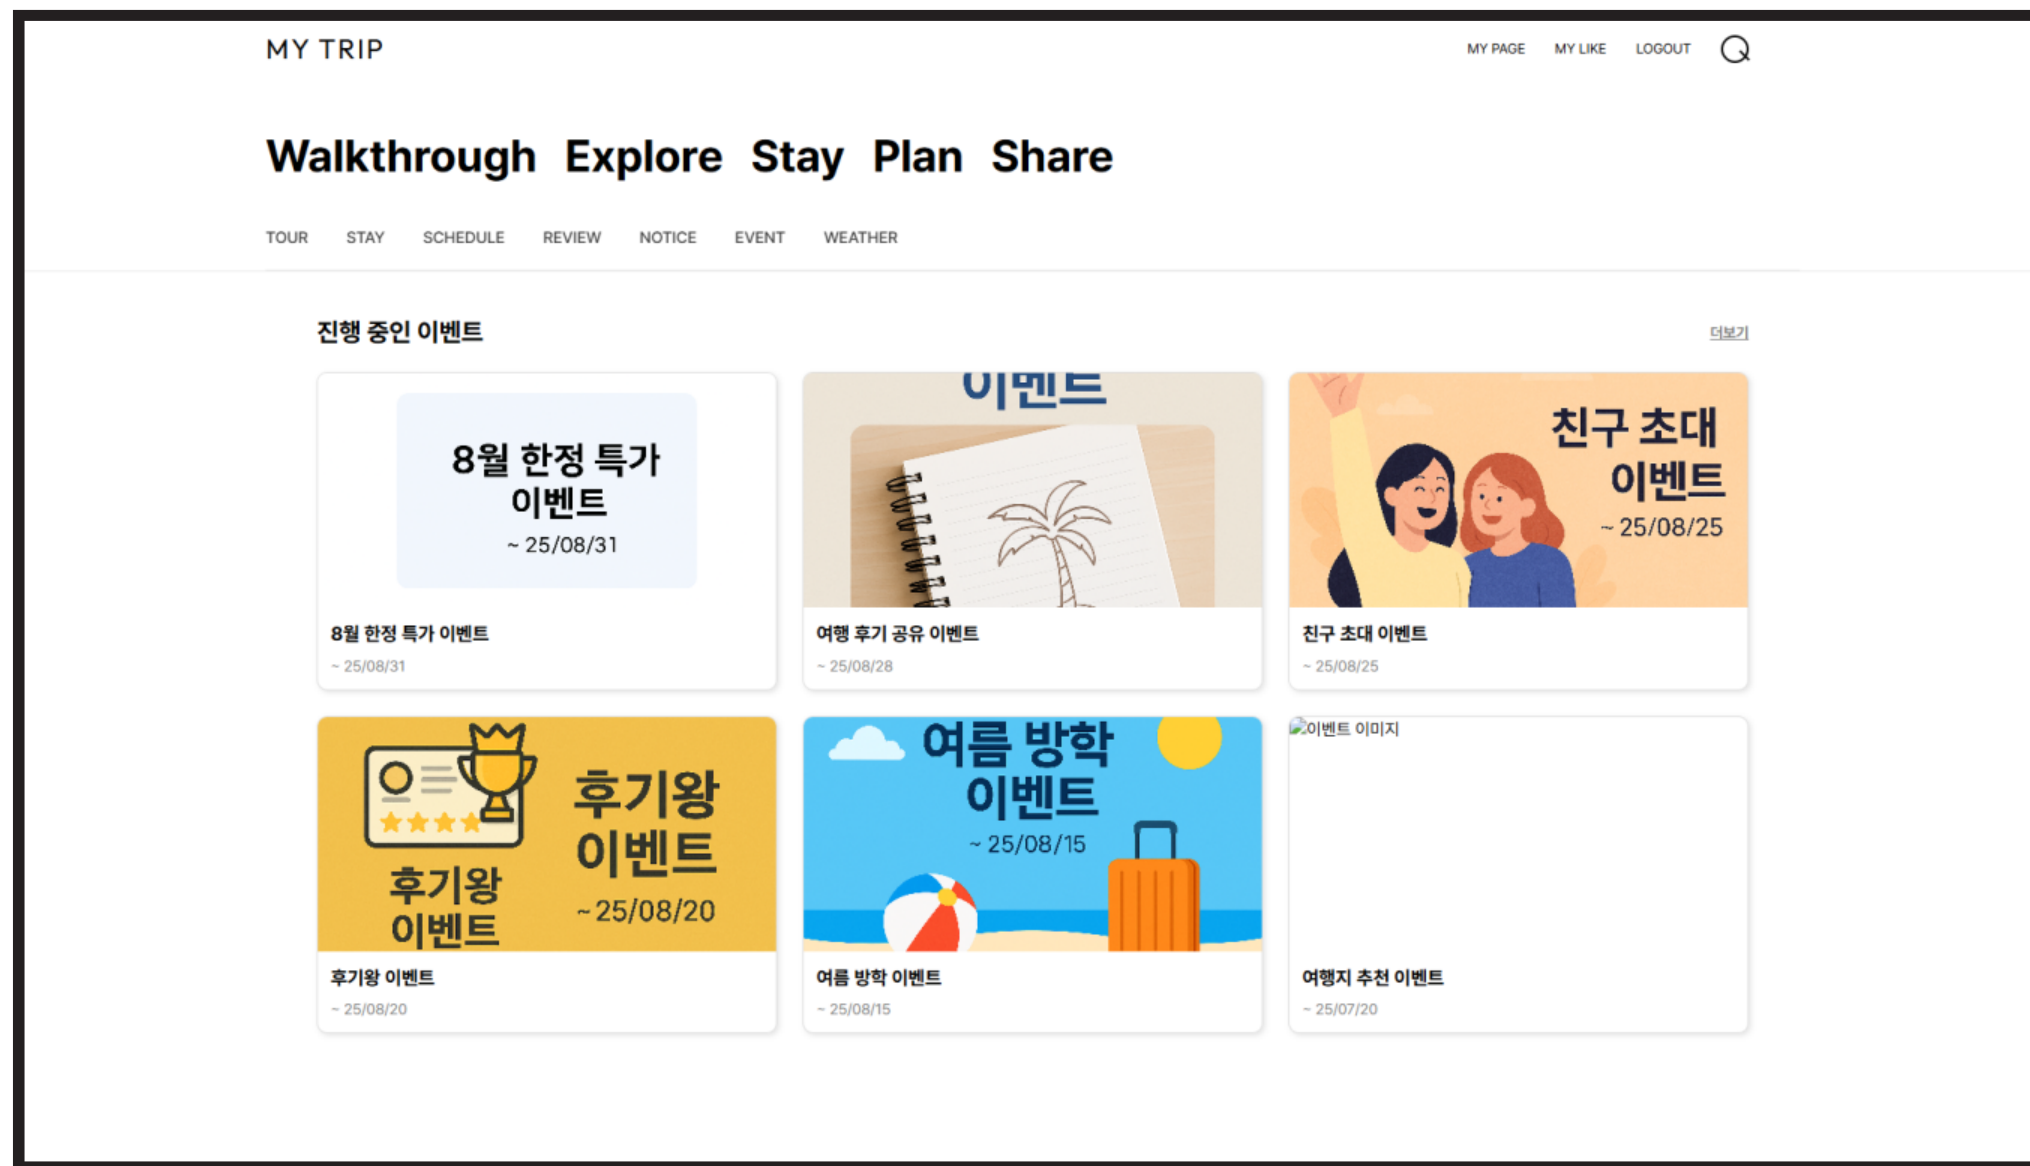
MY TRIP

MY PAGE MY LIKE LOGOUT

Walkthrough Explore Stay Plan Share

TOUR STAY SCHEDULE REVIEW NOTICE EVENT WEATHER

진행 중인 이벤트

더보기

8월 한정 특가 이벤트
~ 25/08/31

8월 한정 특가 이벤트
~ 25/08/31

이벤트

여행 후기 공유 이벤트
~ 25/08/28

친구 초대 이벤트
~ 25/08/25

친구 초대 이벤트
~ 25/08/25

후기왕 이벤트
~ 25/08/20
후기왕 이벤트

후기왕 이벤트
~ 25/08/20

여름 방학 이벤트
~ 25/08/15

여름 방학 이벤트
~ 25/08/15

이벤트 이미지

여행지 추천 이벤트
~ 25/07/20